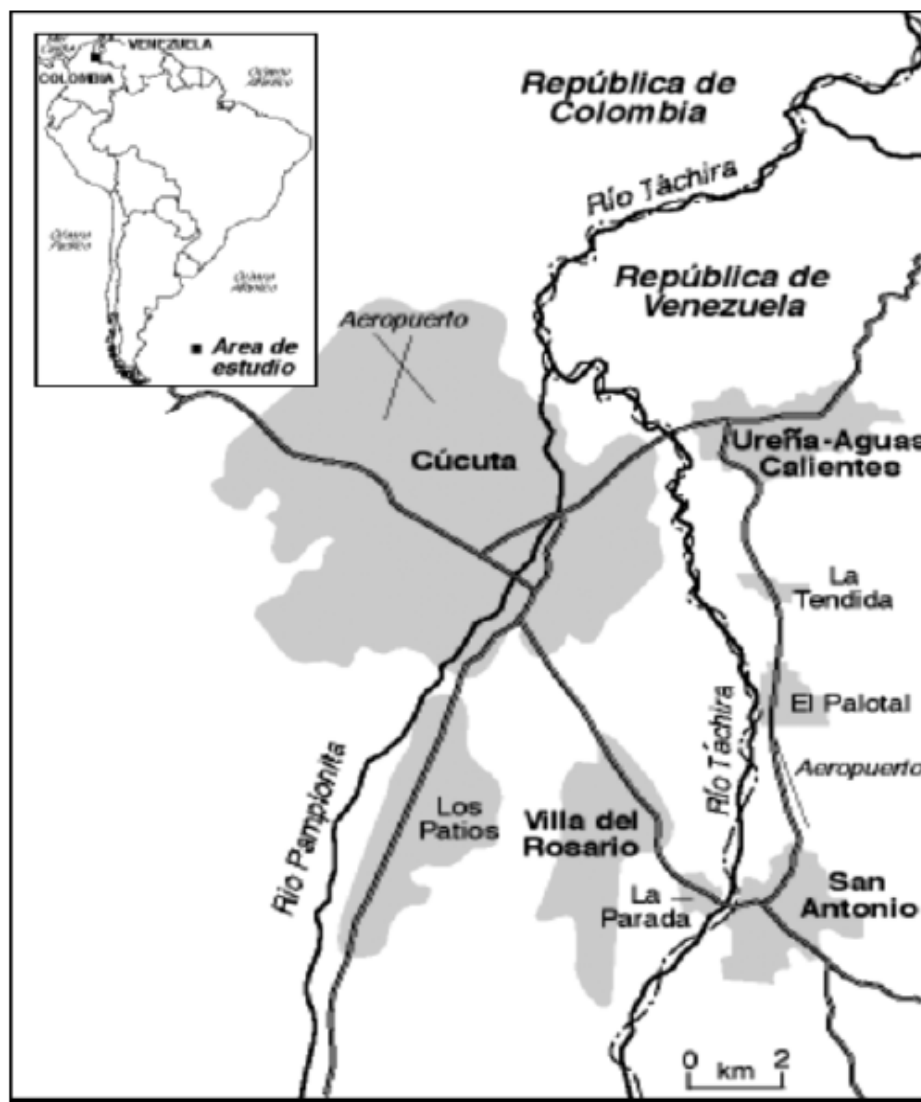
VENEZUELA
COLOMBIA
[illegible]
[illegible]
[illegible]
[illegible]
■ Area de estudio

República de Colombia

Río Táchira

República de Venezuela

Aeropuerto

Cúcuta

Ureña-Aguas Calientes

La Tendida

El Palotal

Aeropuerto

Río Táchira

Río Pamplonita

Los Patios

Villa del Rosario

La Parada

San Antonio

0 km 2